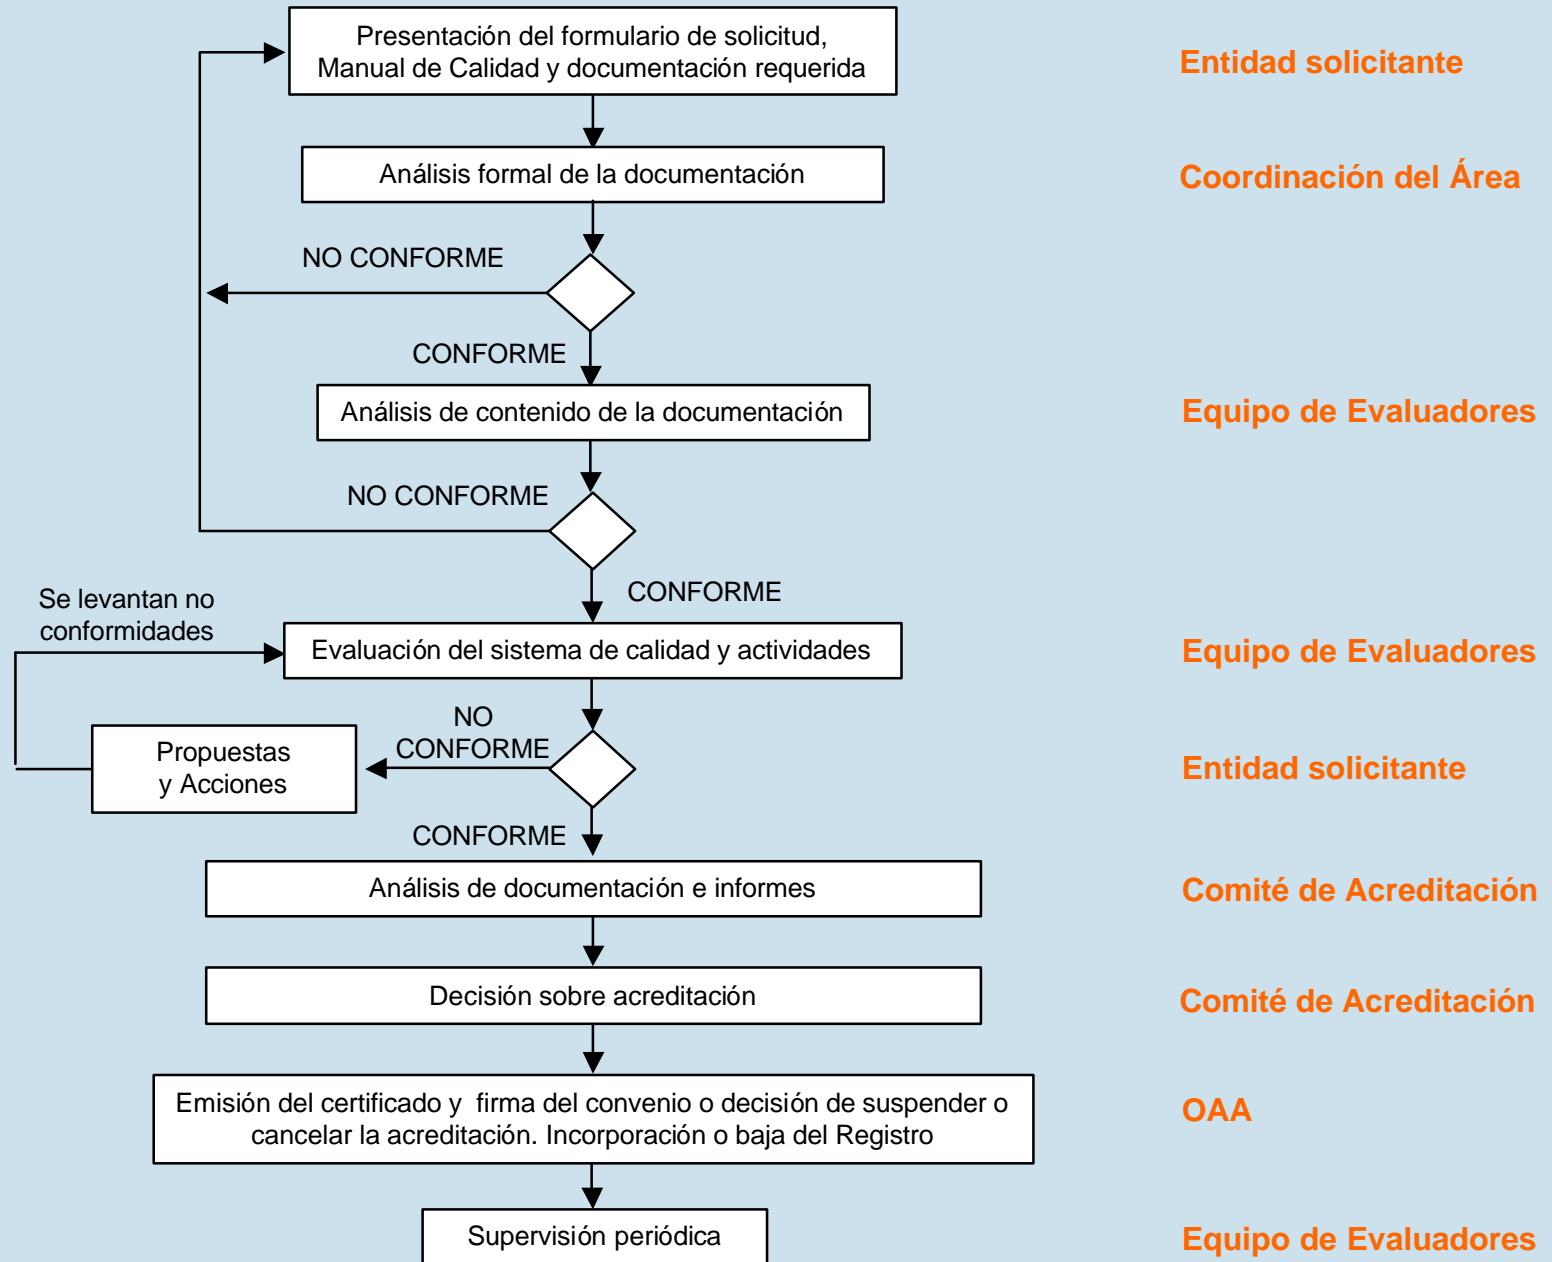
Presentación del formulario de solicitud, Manual de Calidad y documentación requerida

Entidad solicitante

Análisis formal de la documentación

Coordinación del Área

NO CONFORME

CONFORME

Análisis de contenido de la documentación

Equipo de Evaluadores

NO CONFORME

CONFORME

Se levantan no conformidades

Evaluación del sistema de calidad y actividades

Equipo de Evaluadores

NO CONFORME

Propuestas y Acciones

Entidad solicitante

CONFORME

Análisis de documentación e informes

Comité de Acreditación

Decisión sobre acreditación

Comité de Acreditación

Emisión del certificado y firma del convenio o decisión de suspender o cancelar la acreditación. Incorporación o baja del Registro

OAA

Supervisión periódica

Equipo de Evaluadores